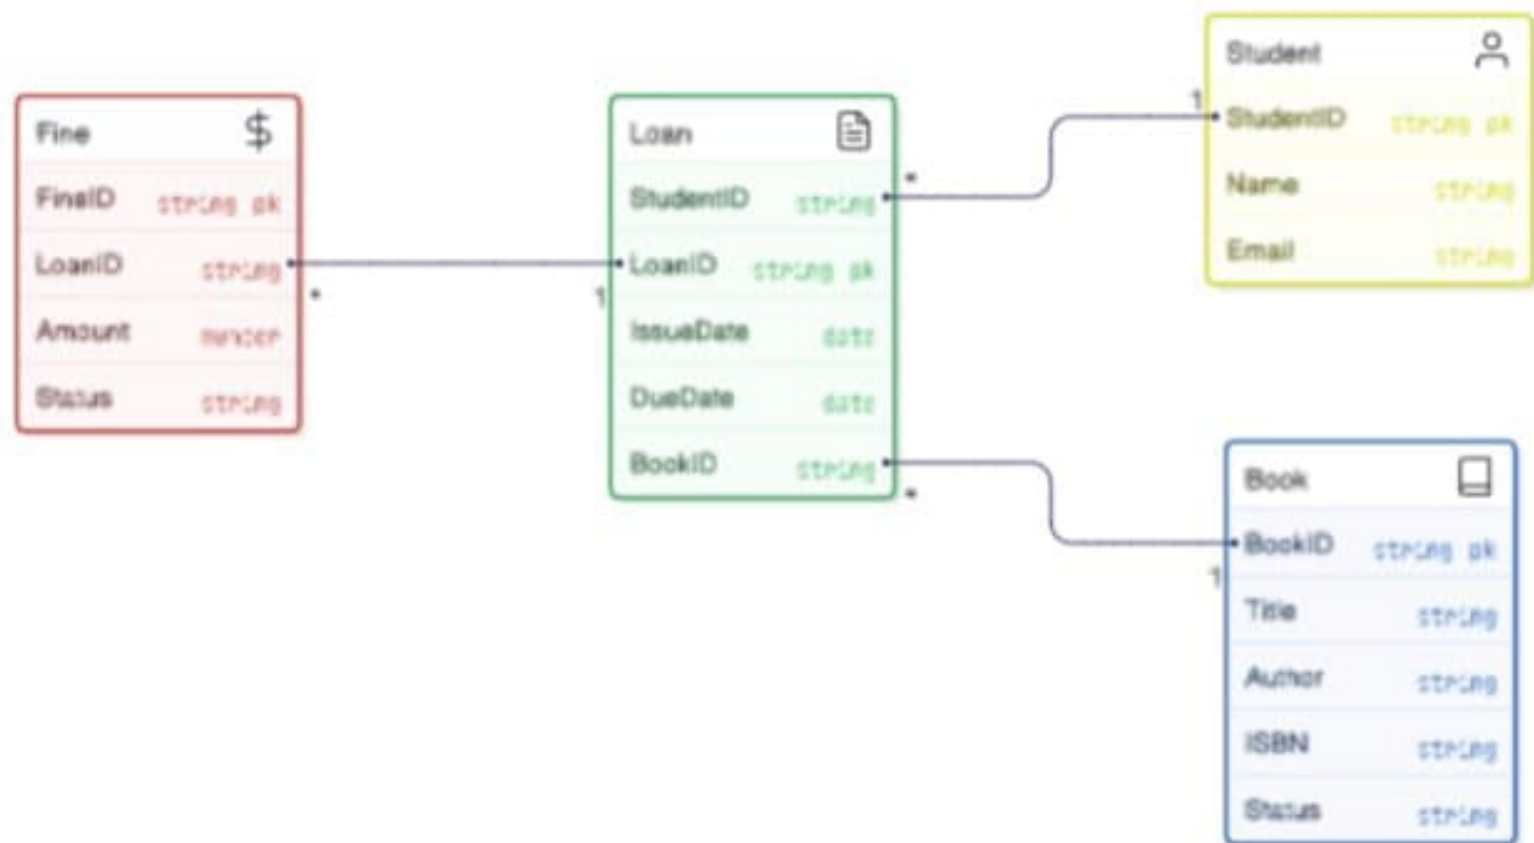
Fine $
FineID string pk
LoanID string
Amount number
Status string

*

1

Loan
StudentID string
LoanID string pk
IssueDate date
DueDate date
BookID string

*

*

1

Student
StudentID string pk
Name string
Email string

1

Book
BookID string pk
Title string
Author string
ISBN string
Status string